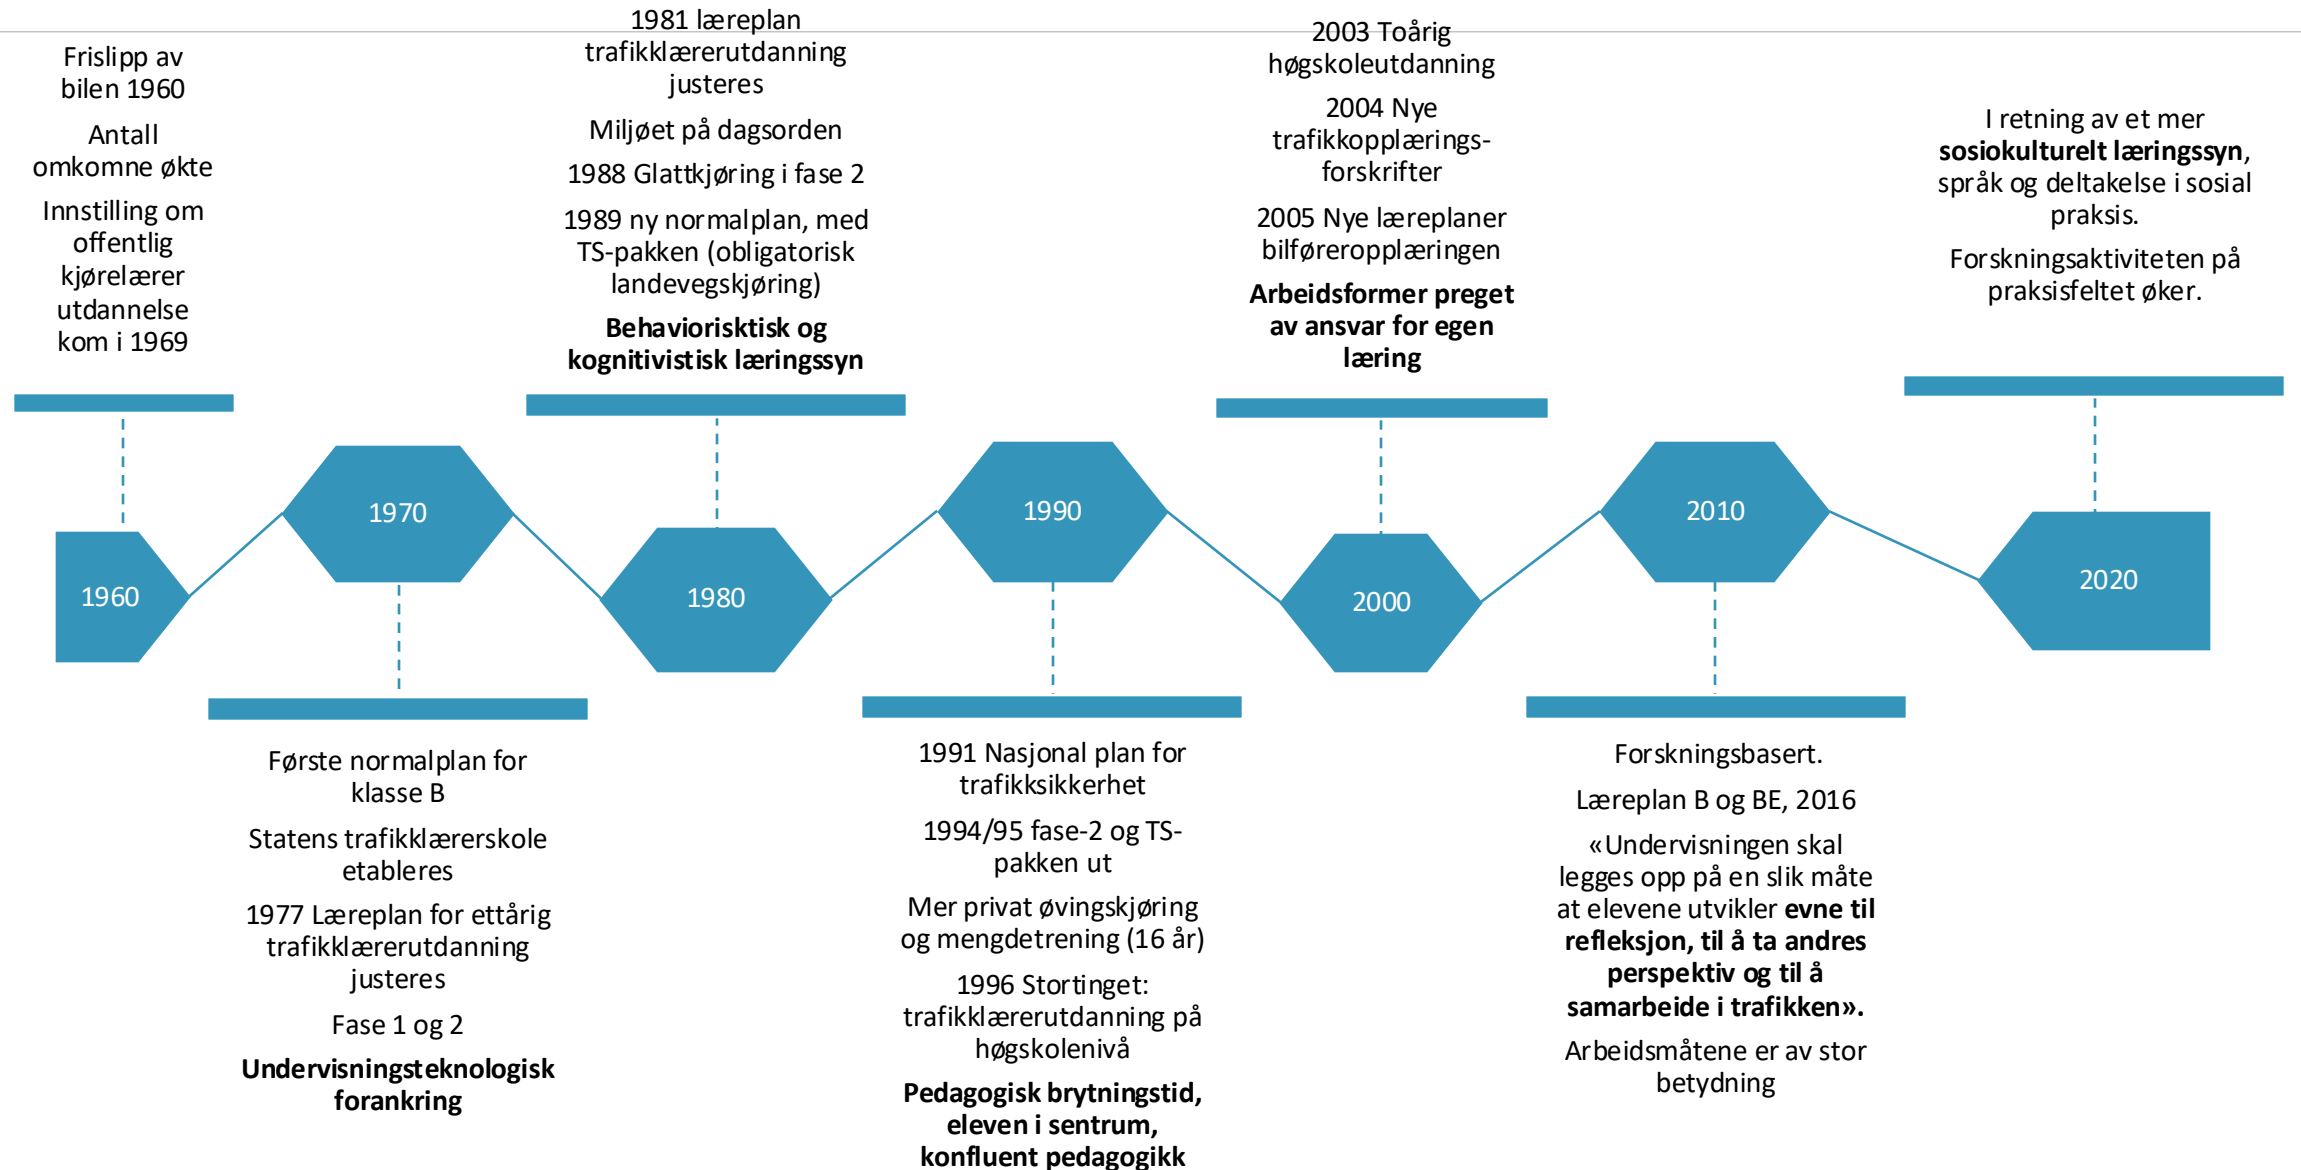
Frislipp av bilen 1960

Antall omkomne økte

Innstilling om offentlig kjørelærer utdannelse kom i 1969

1981 læreplan trafikklærerutdanning justeres

Miljøet på dagsorden

1988 Glattkjøring i fase 2

1989 ny normalplan, med TS-pakken (obligatorisk landevegskjøring)

**Behaviorisktisk og kognitivistisk læringssyn**

2003 Toårig høgskoleutdanning

2004 Nye trafikkopplærings-forskrifter

2005 Nye læreplaner bilføreropplæringen

**Arbeidsformer preget av ansvar for egen læring**

I retning av et mer **sosiokulturelt læringssyn**, språk og deltakelse i sosial praksis.

Forskningsaktiviteten på praksisfeltet øker.

1960

1970

1980

1990

2000

2010

2020

Første normalplan for klasse B

Statens trafikklærerskole etableres

1977 Læreplan for ettårig trafikklærerutdanning justeres

Fase 1 og 2

**Undervisningsteknologisk forankring**

1991 Nasjonal plan for trafikksikkerhet

1994/95 fase-2 og TS-pakken ut

Mer privat øvingskjøring og mengdetrening (16 år)

1996 Stortinget: trafikklærerutdanning på høgskolenivå

**Pedagogisk brytningstid, eleven i sentrum, konfluent pedagogikk**

Forskningsbasert.

Læreplan B og BE, 2016

«Undervisningen skal legges opp på en slik måte at elevene utvikler **evne til refleksjon, til å ta andres perspektiv og til å samarbeide i trafikken».**

Arbeidsmåtene er av stor betydning